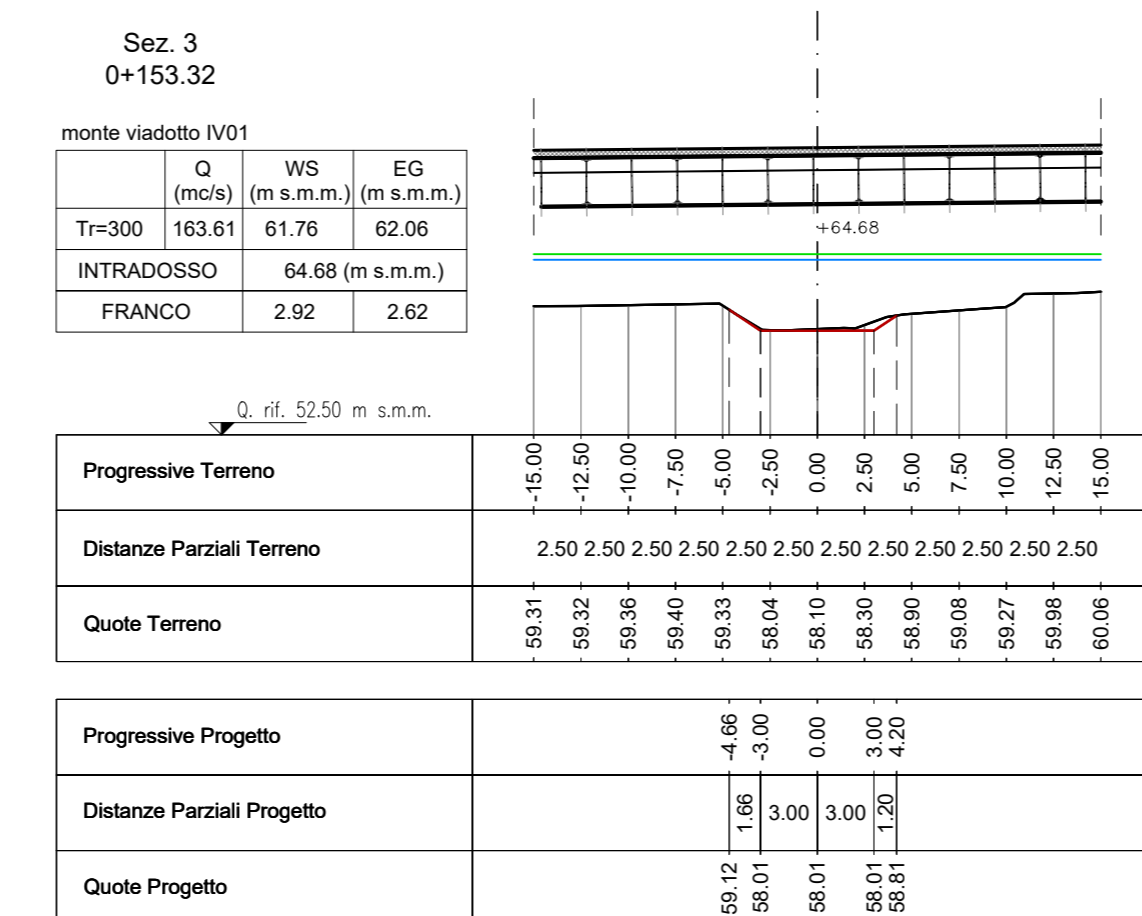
Sez. 3
0+153.32

monte viadotto IV01

|  | Q (mc/s) | WS (m s.m.m.) | EG (m s.m.m.) |
|---|---|---|---|
| Tr=300 | 163.61 | 61.76 | 62.06 |
| INTRADOSSO | 64.68 (m s.m.m.) | | |
| FRANCO | 2.92 | | 2.62 |

+64.68

Q. rif. 52.50 m s.m.m.

| Progressive Terreno | -15.00 | -12.50 | -10.00 | -7.50 | -5.00 | -2.50 | 0.00 | 2.50 | 5.00 | 7.50 | 10.00 | 12.50 | 15.00 |
|---|---|---|---|---|---|---|---|---|---|---|---|---|---|
| Distanze Parziali Terreno | 2.50 | 2.50 | 2.50 | 2.50 | 2.50 | 2.50 | 2.50 | 2.50 | 2.50 | 2.50 | 2.50 | 2.50 | |
| Quote Terreno | 59.31 | 59.32 | 59.36 | 59.40 | 59.33 | 58.04 | 58.10 | 58.30 | 58.90 | 59.08 | 59.27 | 59.98 | 60.06 |

| Progressive Progetto | -4.66 | -3.00 | 0.00 | 3.00 | 4.20 |
|---|---|---|---|---|---|
| Distanze Parziali Progetto | 1.66 | 3.00 | 3.00 | 1.20 | |
| Quote Progetto | 59.12 | 58.01 | 58.01 | 58.01 | 58.81 |